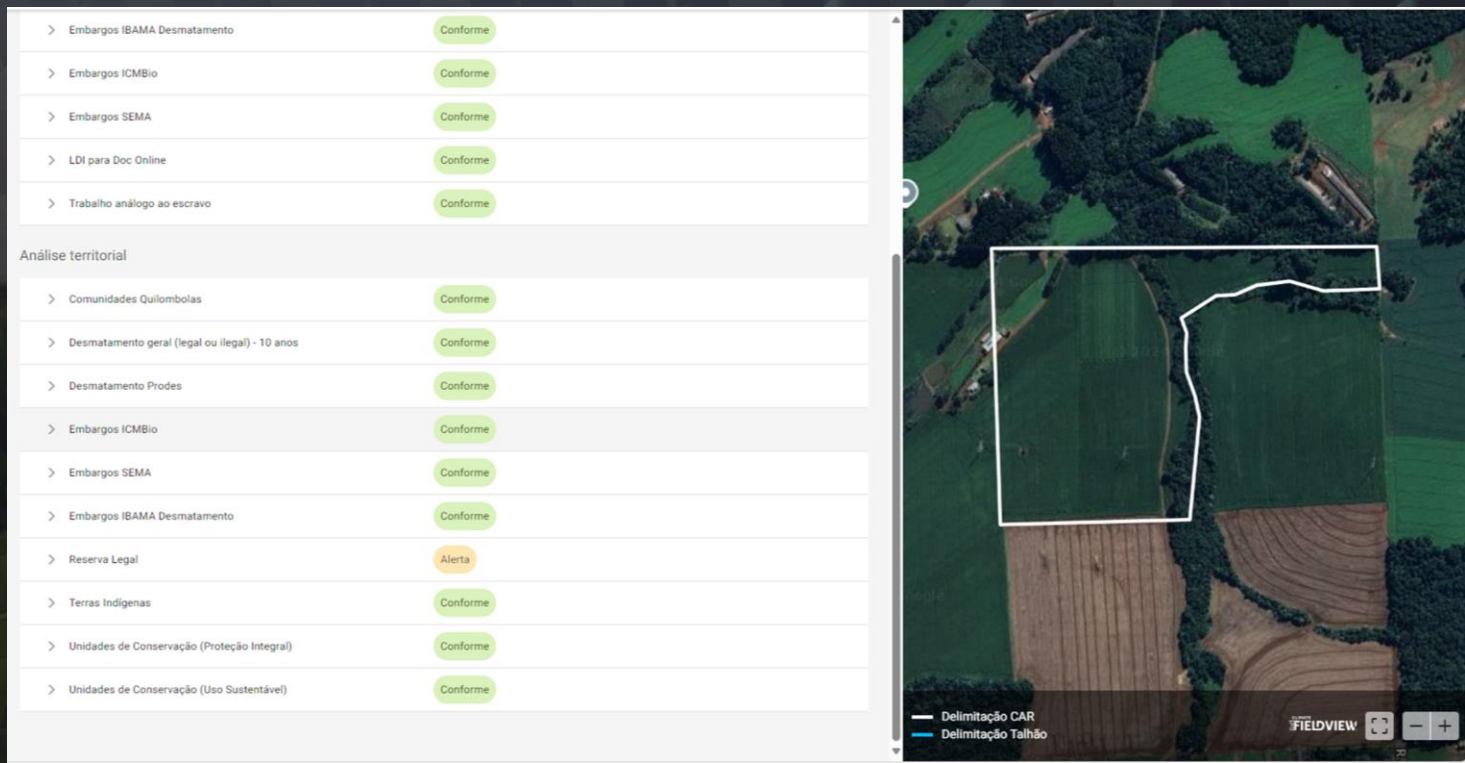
> Embargos IBAMA Desmatamento Conforme

> Embargos ICMBio Conforme

> Embargos SEMA Conforme

> LDI para Doc Online Conforme

> Trabalho análogo ao escravo Conforme

Análise territorial

> Comunidades Quilombolas Conforme

> Desmatamento geral (legal ou ilegal) - 10 anos Conforme

> Desmatamento Prodes Conforme

> Embargos ICMBio Conforme

> Embargos SEMA Conforme

> Embargos IBAMA Desmatamento Conforme

> Reserva Legal Alerta

> Terras Indígenas Conforme

> Unidades de Conservação (Proteção Integral) Conforme

> Unidades de Conservação (Uso Sustentável) Conforme

Delimitação CAR
Delimitação Talhão

FIELDVIEW

− +